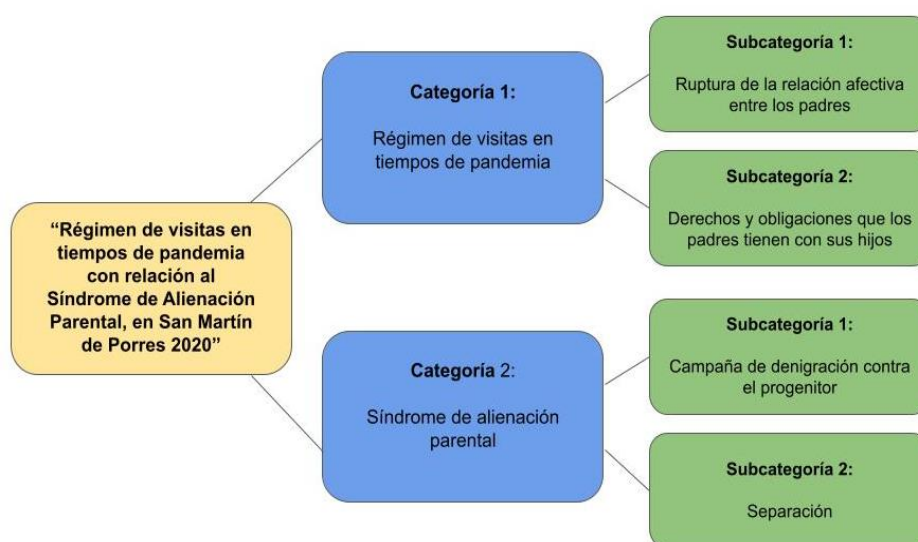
“Régimen de visitas en tiempos de pandemia con relación al Síndrome de Alienación Parental, en San Martín de Porres 2020”

Categoría 1:

Régimen de visitas en tiempos de pandemia

Subcategoría 1:

Ruptura de la relación afectiva entre los padres

Subcategoría 2:

Derechos y obligaciones que los padres tienen con sus hijos

Categoría 2:

Síndrome de alienación parental

Subcategoría 1:

Campaña de denigración contra el progenitor

Subcategoría 2:

Separación